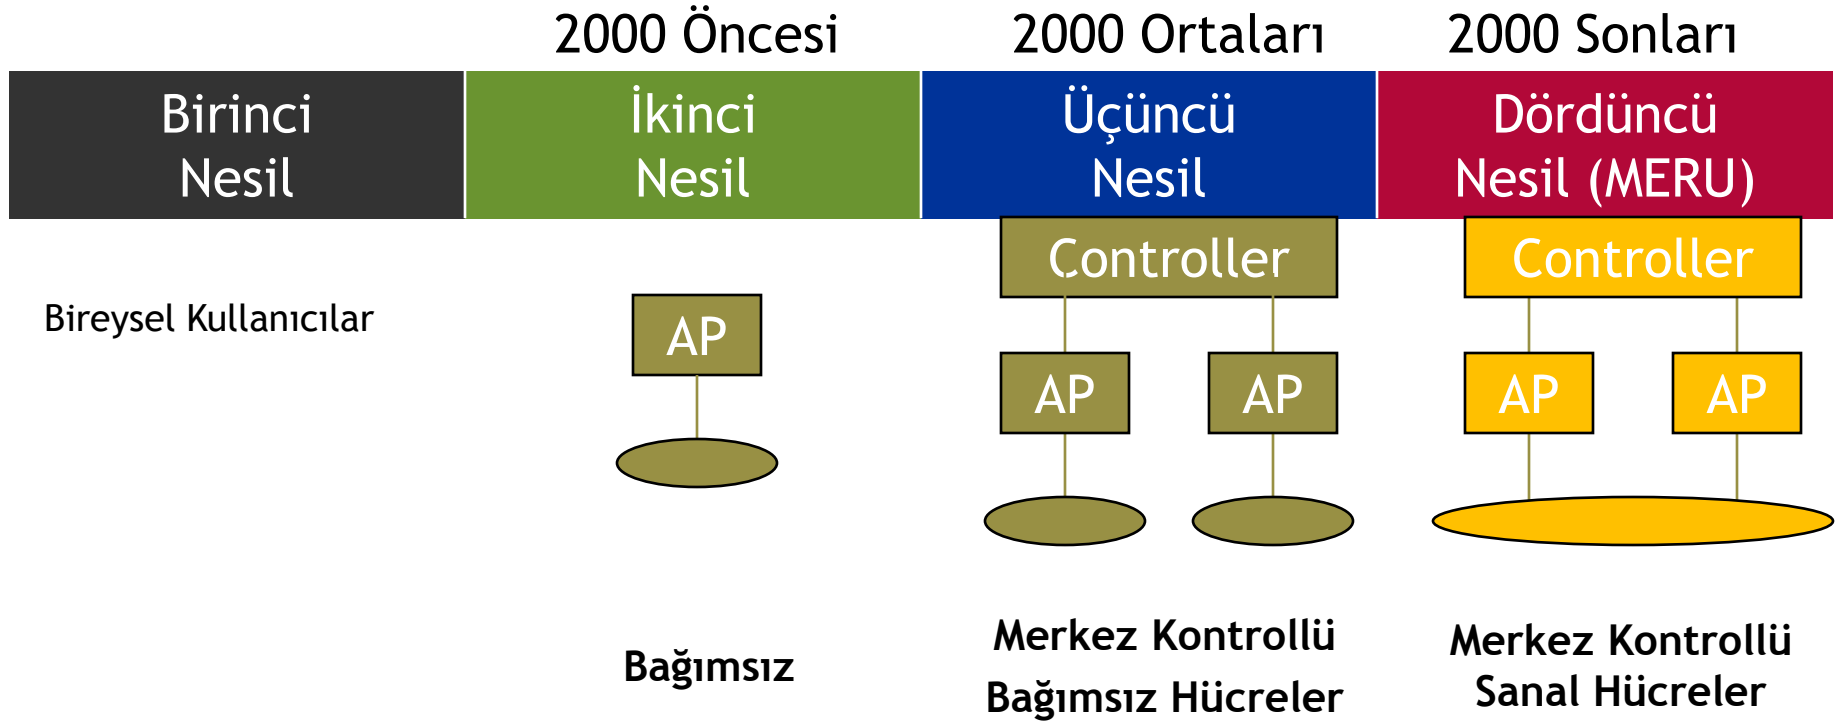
2000 Öncesi

2000 Ortaları

2000 Sonları

Birinci Nesil

İkinci Nesil

Üçüncü Nesil

Dördüncü Nesil (MERU)

Bireysel Kullanıcılar

AP

Bağımsız

Controller

AP

AP

Merkez Kontrollü Bağımsız Hücreler

Controller

AP

AP

Merkez Kontrollü Sanal Hücreler